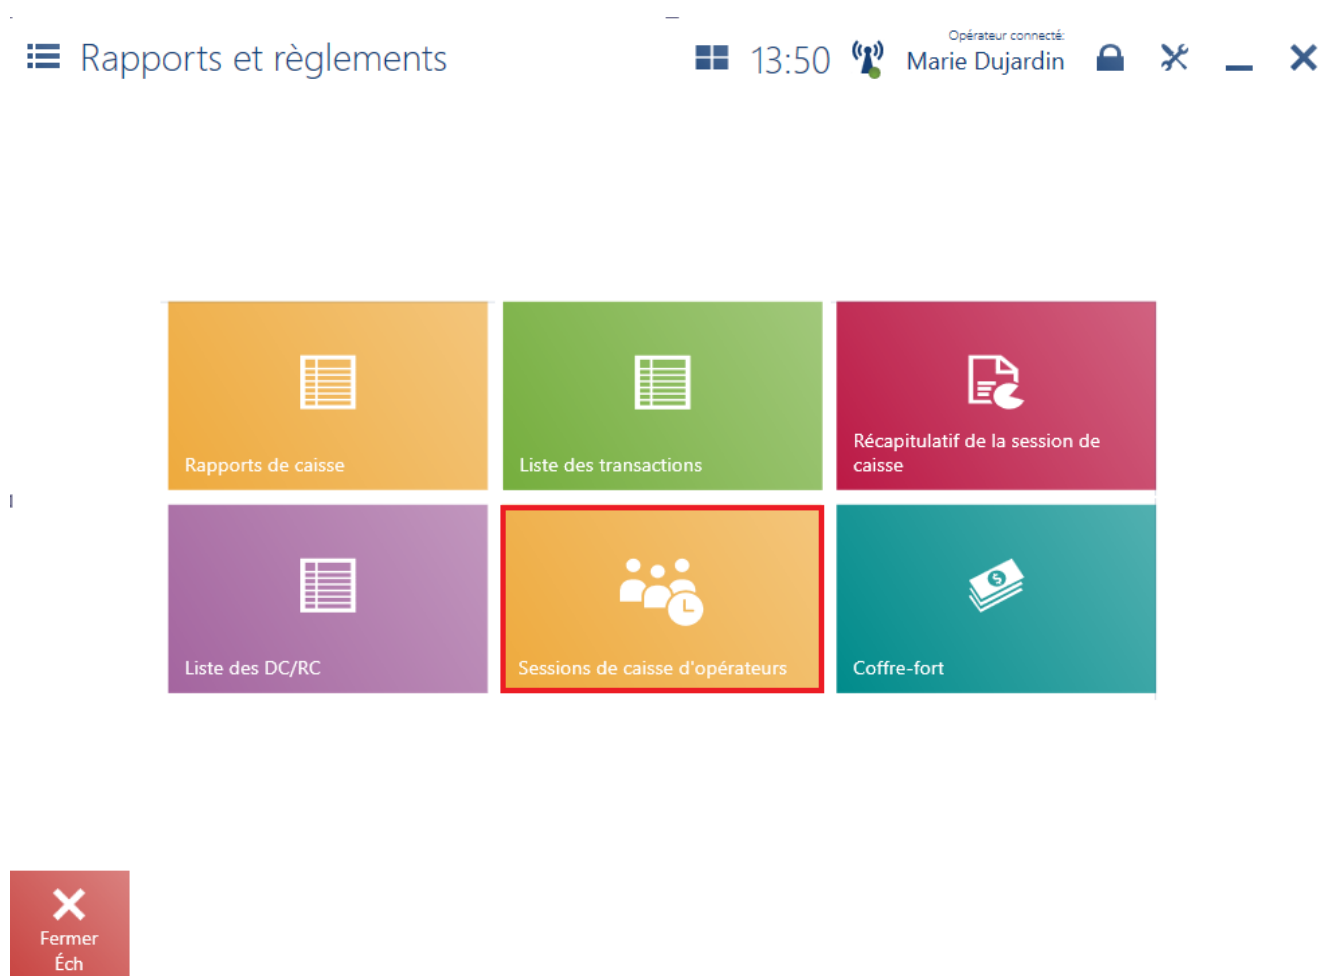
Rapports et règlements

13:50

Opérateur connecté:
Marie Dujardin

Rapports de caisse

Liste des transactions

Récapitulatif de la session de caisse

Liste des DC/RC

Sessions de caisse d'opérateurs

Coffre-fort

Fermer
Éch